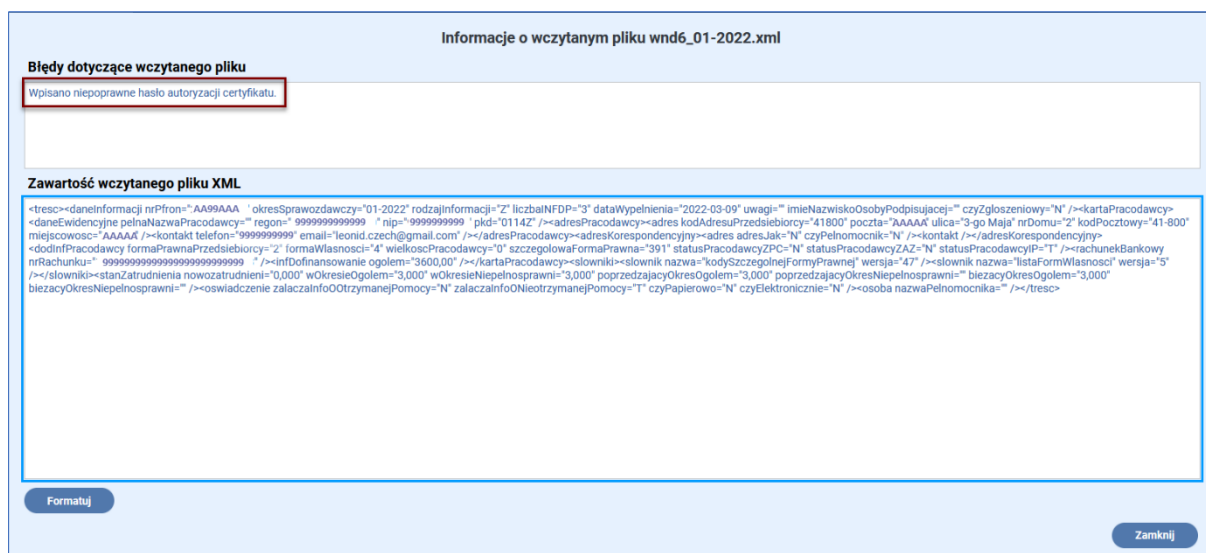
Informacje o wczytanym pliku wnd6_01-2022.xml

Błędy dotyczące wczytanego pliku

Wpisano niepoprawne hasło autoryzacji certyfikatu.

Zawartość wczytanego pliku XML

<tresc><daneInformacji nrPfron="AA99AAA" okresSprawozdawczy="01-2022" rodzajInformacji="Z" liczbaINFDP="3" dataWypelnienia="2022-03-09" uwagi="" imieNazwiskoOsobyPodpisujacej="" czyZgloszeniowy="N" /><kartaPracodawcy><daneEwidencyjne pelnaNazwaPracodawcy="" regon="9999999999999" nip="9999999999" pkd="0114Z" /><adresPracodawcy><adres kodAdresuPrzedsiebiorcy="41800" poczta="AAAAA" ulica="3-go Maja" nrDomu="2" kodPocztowy="41-800" miejscowosc="AAAAA" /><kontakt telefon="9999999999" email="leonid.czech@gmail.com" /></adresPracodawcy><adresKorespondencyjny><adres adresJak="N" czyPelnomocnik="N" /><kontakt /></adresKorespondencyjny><dodInfPracodawcy formaPrawnaPrzedsiebiorcy="2" formaWlasnosci="4" wielkoscPracodawcy="0" szczegolowaFormaPrawna="391" statusPracodawcyZPC="N" statusPracodawcyZAZ="N" statusPracodawcyIP="T" /><rachunekBankowy nrRachunku="99999999999999999999999999" /><infDofinansowanie ogolem="3600,00" /></kartaPracodawcy><slowniki><slownik nazwa="kodySzczegolnejFormyPrawnej" wersja="47" /><slownik nazwa="listaFormWlasnosci" wersja="5" /></slowniki><stanZatrudnienia nowozatrudnieni="0,000" wOkresieOgolem="3,000" wOkresieNiepelnosprawni="3,000" poprzedzajacyOkresOgolem="3,000" poprzedzajacyOkresNiepelnosprawni="" biezacyOkresOgolem="3,000" biezacyOkresNiepelnosprawni="" /><oswiadczenie zalaczaInfoOOtrzymanejPomocy="N" zalaczaInfoONieotrzymanejPomocy="T" czyPapierowo="N" czyElektronicznie="N" /><osoba nazwaPelnomocnika="" /></tresc>

Formatuj

Zamknij